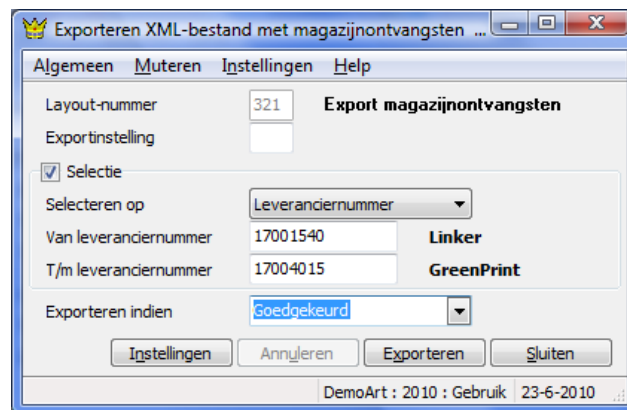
Exporteren XML-bestand met magazijnontvangsten ...

Algemeen Muteren Instellingen Help

Layout-nummer 321 Export magazijnontvangsten

Exportinstelling

Selectie

Selecteren op Leveranciernummer

Van leveranciernummer 17001540 Linker

T/m leveranciernummer 17004015 GreenPrint

Exporteren indien Goedgekeurd

Instellingen Annuleren Exporteren Sluiten

DemoArt : 2010 : Gebruik 23-6-2010